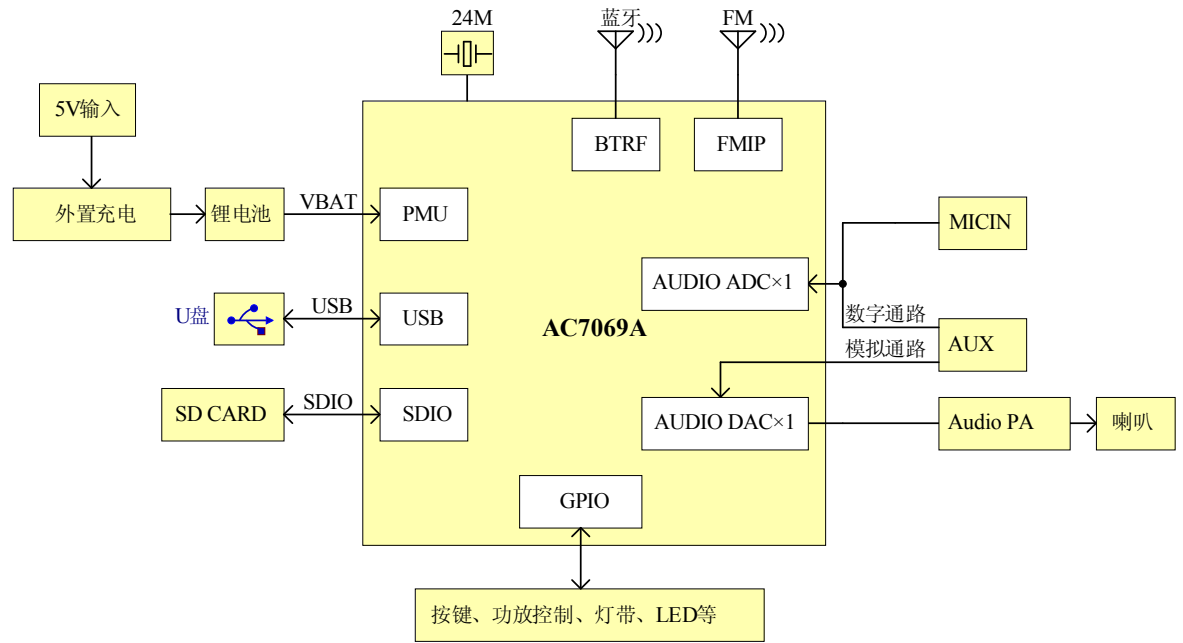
24M

蓝牙

FM

5V输入

BTRF

FMIP

外置充电

锂电池

VBAT

PMU

MICIN

AUDIO ADC×1

U盘

USB

USB

数字通路

AC7069A

AUX

模拟通路

SD CARD

SDIO

SDIO

AUDIO DAC×1

Audio PA

喇叭

GPIO

按键、功放控制、灯带、LED等